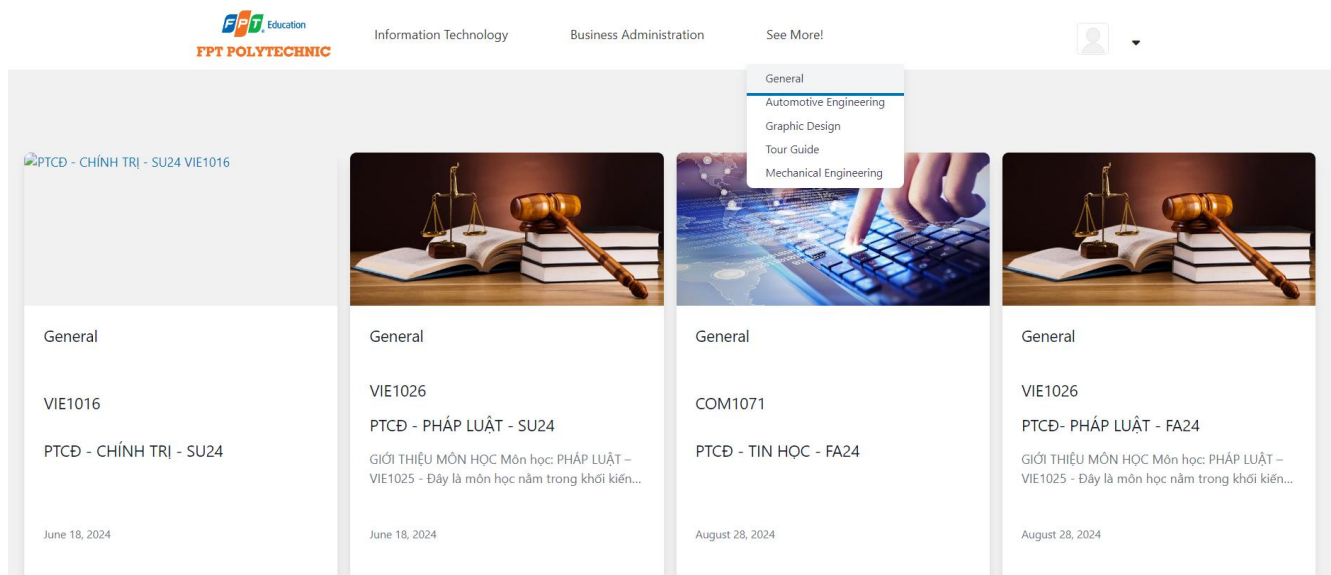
FPT Education
FPT POLYTECHNIC

Information Technology

Business Administration

See More!

General
Automotive Engineering
Graphic Design
Tour Guide
Mechanical Engineering

PTCĐ - CHÍNH TRỊ - SU24 VIE1016

General

VIE1016

PTCĐ - CHÍNH TRỊ - SU24

June 18, 2024

General

VIE1026

PTCĐ - PHÁP LUẬT - SU24

GIỚI THIỆU MÔN HỌC Môn học: PHÁP LUẬT – VIE1025 - Đây là môn học nằm trong khối kiến...

June 18, 2024

General

COM1071

PTCĐ - TIN HỌC - FA24

August 28, 2024

General

VIE1026

PTCĐ- PHÁP LUẬT - FA24

GIỚI THIỆU MÔN HỌC Môn học: PHÁP LUẬT – VIE1025 - Đây là môn học nằm trong khối kiến...

August 28, 2024